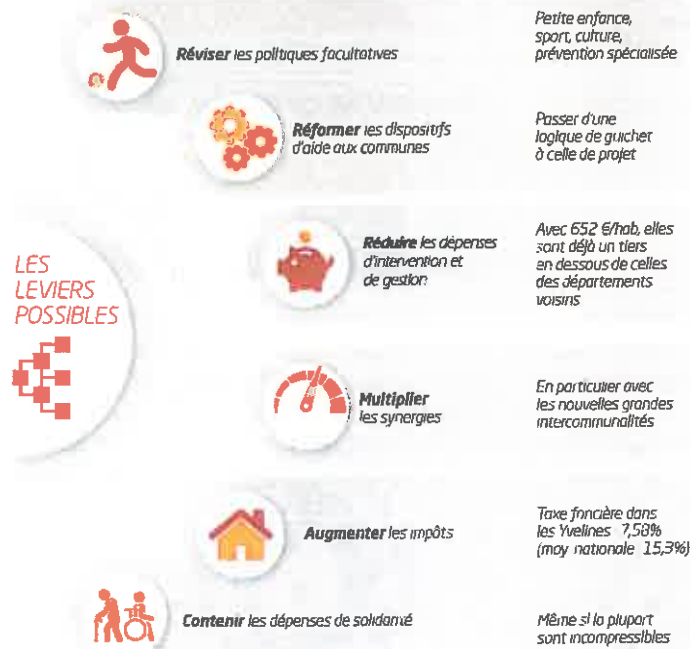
LES LEVIERS POSSIBLES

**Réviser** les politiques facultatives

Petite enfance, sport, culture, prévention spécialisée

**Réformer** les dispositifs d'aide aux communes

Passer d'une logique de guichet à celle de projet

**Réduire** les dépenses d'intervention et de gestion

Avec 652 €/hab, elles sont déjà un tiers en dessous de celles des départements voisins

**Multiplier** les synergies

En particulier avec les nouvelles grandes intercommunalités

**Augmenter** les impôts

Taxe foncière dans les Yvelines 7,58% (moy nationale 15,3%)

**Contenir** les dépenses de solidarité

Même si la plupart sont incompressibles